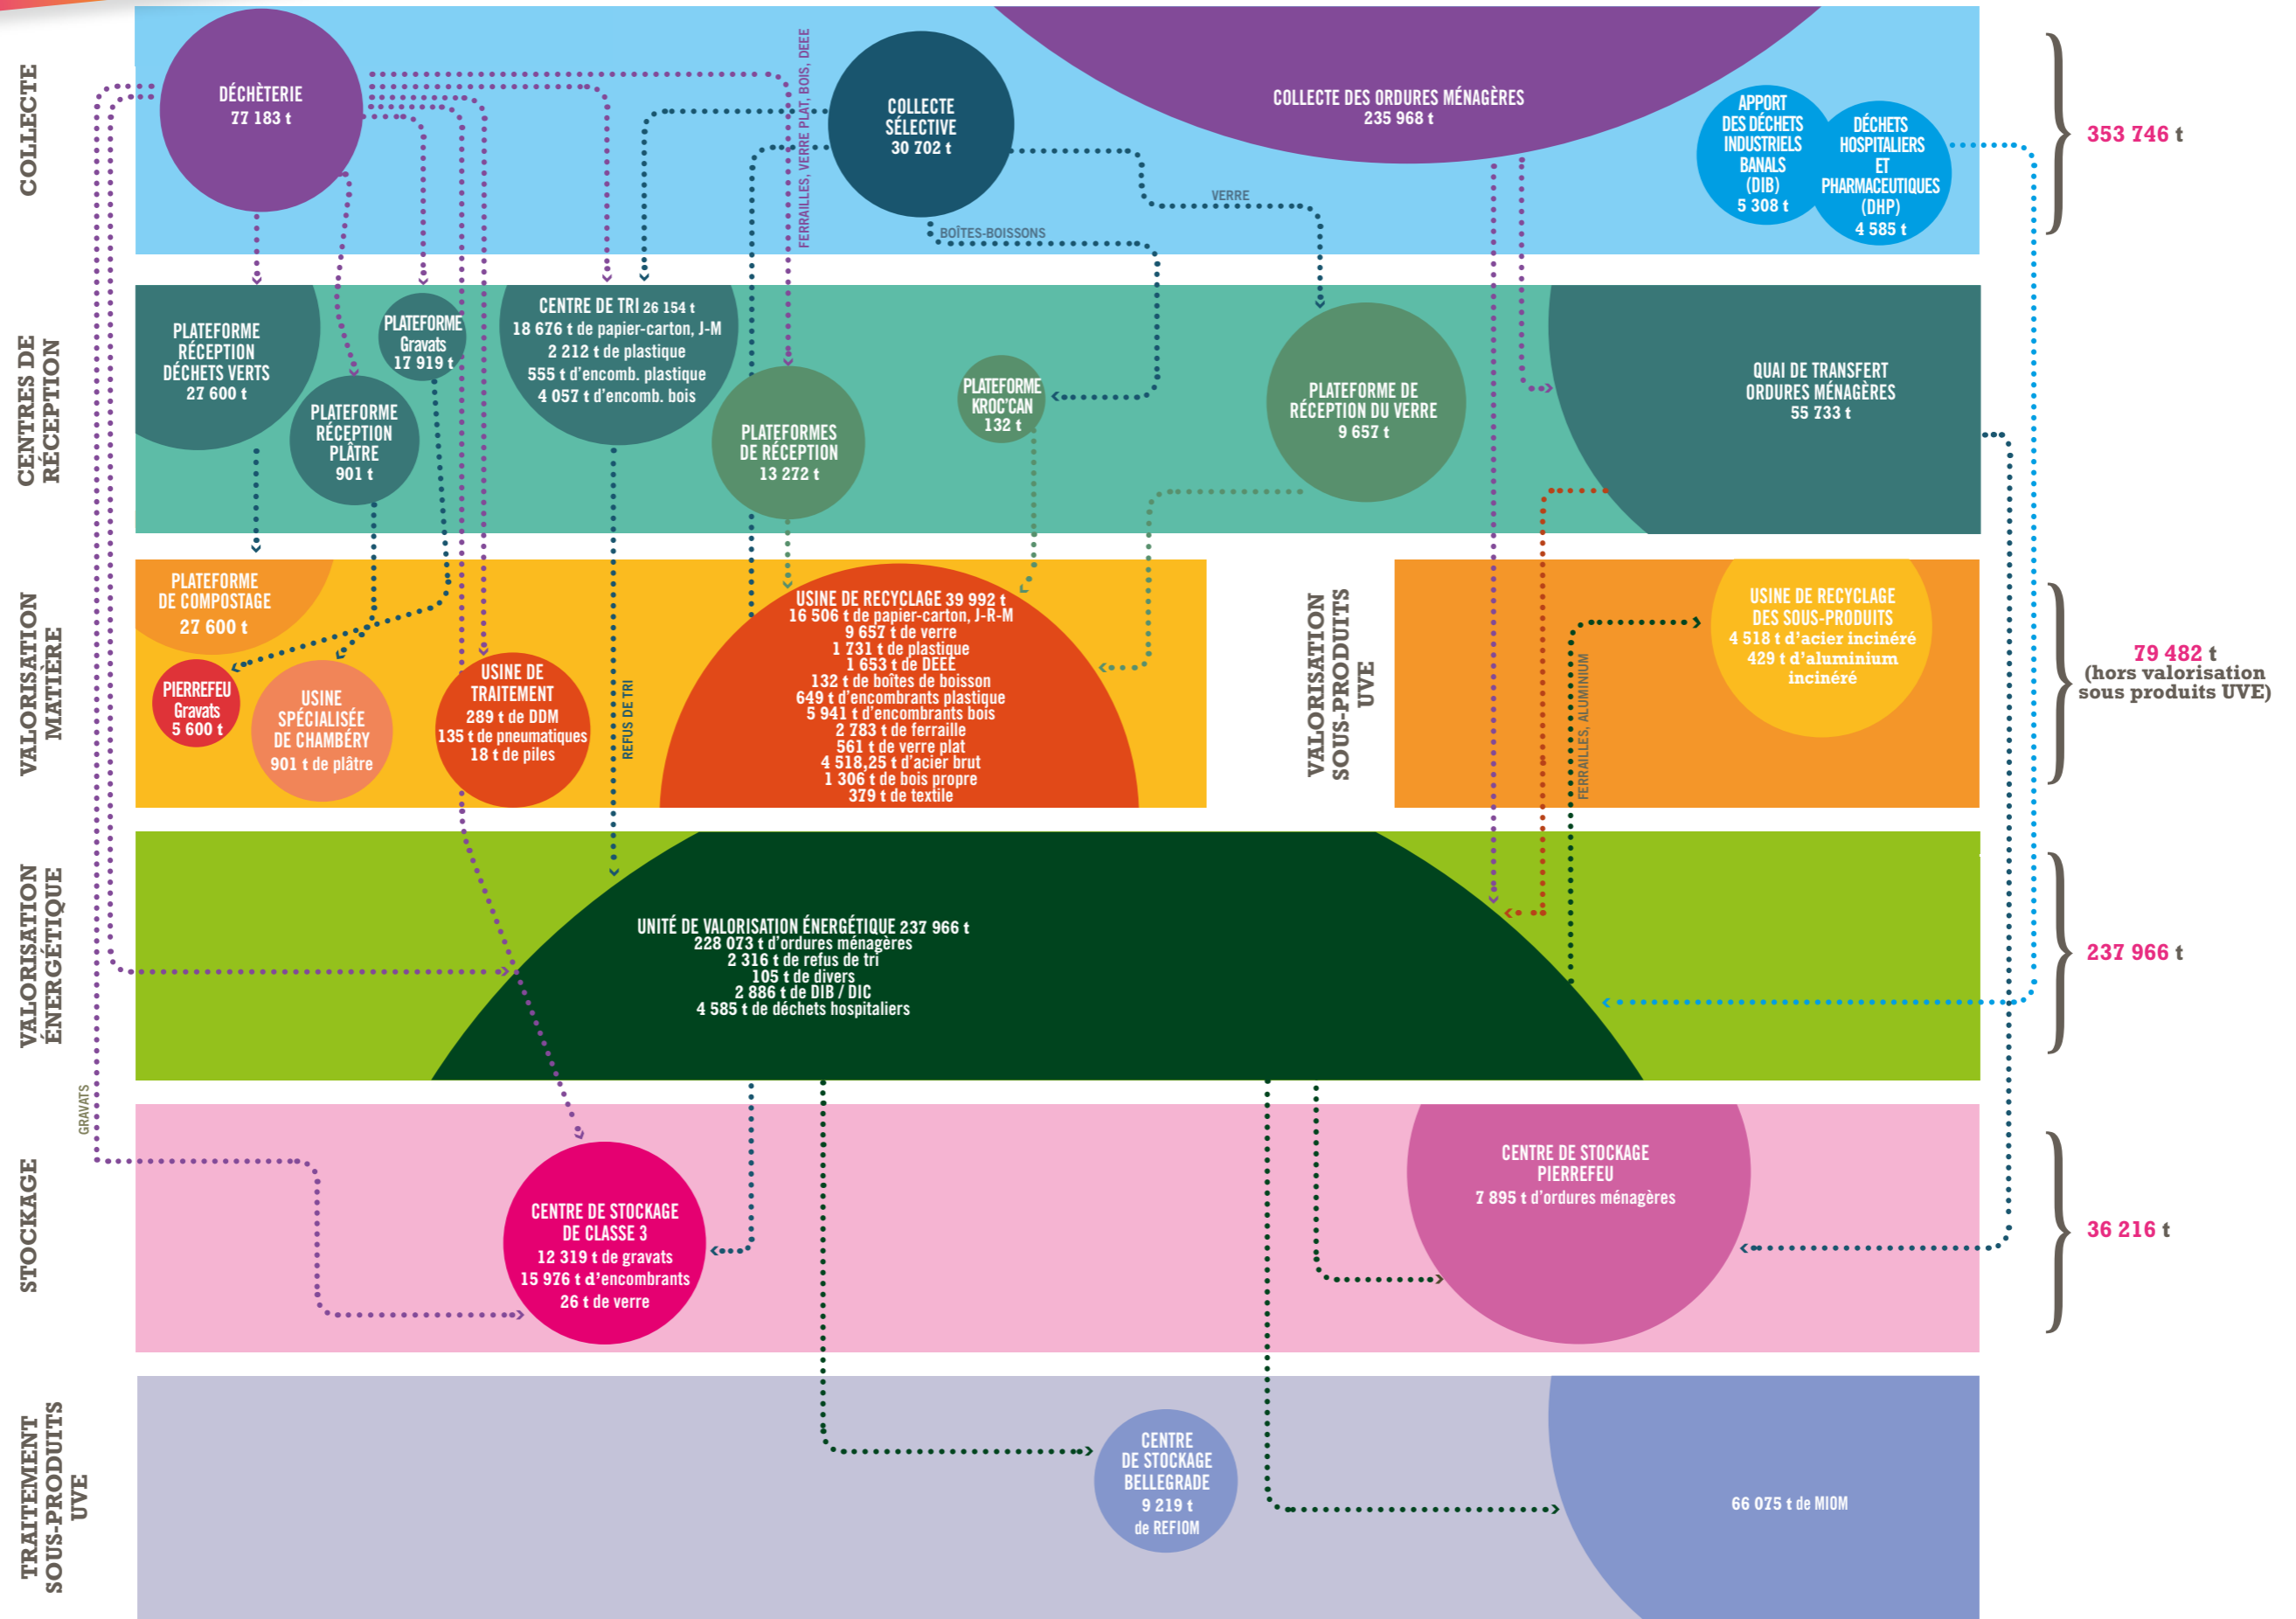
COLLECTE

DÉCHÈTERIE
77 183 t

FERRAILLES, VERRE PLAT, BOIS, DEEE

COLLECTE SÉLECTIVE
30 702 t

COLLECTE DES ORDURES MÉNAGÈRES
235 968 t

APPORT DES DÉCHETS INDUSTRIELS BANALS (DIB)
5 308 t

DÉCHETS HOSPITALIERS ET PHARMACEUTIQUES (DHP)
4 585 t

353 746 t

VERRE

BOÎTES-BOISSONS

CENTRES DE RÉCEPTION

PLATEFORME RÉCEPTION DÉCHETS VERTS
27 600 t

PLATEFORME Gravats
17 919 t

PLATEFORME RÉCEPTION PLÂTRE
901 t

CENTRE DE TRI 26 154 t
18 676 t de papier-carton, J-M
2 212 t de plastique
555 t d'encomb. plastique
4 057 t d'encomb. bois

PLATEFORMES DE RÉCEPTION
13 272 t

PLATEFORME KROC'CAN
132 t

PLATEFORME DE RÉCEPTION DU VERRE
9 657 t

QUAI DE TRANSFERT ORDURES MÉNAGÈRES
55 733 t

VALORISATION MATIÈRE

PLATEFORME DE COMPOSTAGE
27 600 t

PIERREFEU Gravats
5 600 t

USINE SPÉCIALISÉE DE CHAMBÉRY
901 t de plâtre

USINE DE TRAITEMENT
289 t de DDM
135 t de pneumatiques
18 t de piles

REFUS DE TRI

USINE DE RECYCLAGE 39 992 t
16 506 t de papier-carton, J-R-M
9 657 t de verre
1 731 t de plastique
1 653 t de DEEE
132 t de boîtes de boisson
649 t d'encombrants plastique
5 941 t d'encombrants bois
2 783 t de ferraille
561 t de verre plat
4 518,25 t d'acier brut
1 306 t de bois propre
379 t de textile

VALORISATION SOUS-PRODUITS UVE

FERRAILLES, ALUMINIUM

USINE DE RECYCLAGE DES SOUS-PRODUITS
4 518 t d'acier incinéré
429 t d'aluminium incinéré

79 482 t
(hors valorisation sous produits UVE)

VALORISATION ÉNERGÉTIQUE

UNITÉ DE VALORISATION ÉNERGÉTIQUE 237 966 t
228 073 t d'ordures ménagères
2 316 t de refus de tri
105 t de divers
2 886 t de DIB / DIC
4 585 t de déchets hospitaliers

237 966 t

GRAVATS

STOCKAGE

CENTRE DE STOCKAGE DE CLASSE 3
12 319 t de gravats
15 976 t d'encombrants
26 t de verre

CENTRE DE STOCKAGE PIERREFEU
7 895 t d'ordures ménagères

36 216 t

TRAITEMENT SOUS-PRODUITS UVE

CENTRE DE STOCKAGE BELLEGRADE
9 219 t de REFIOM

66 075 t de MIOM